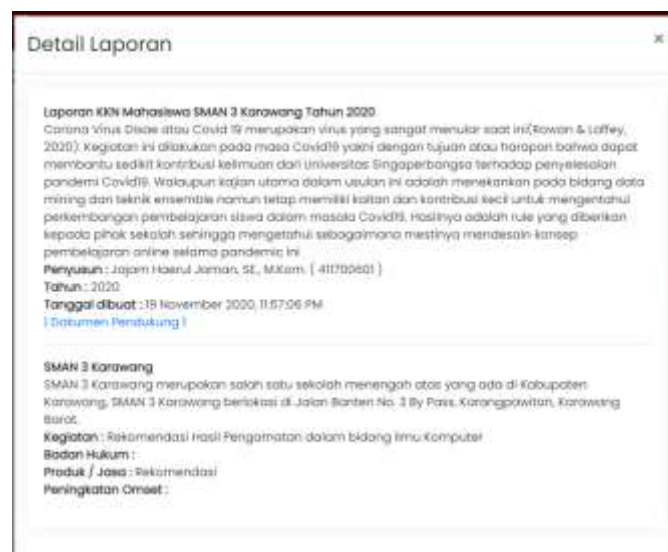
Detail Laporan

×

Laporan KKN Mahasiswa SMAN 3 Karawang Tahun 2020

Corona Virus Disae atau Covid 19 merupakan virus yang sangat menular saat ini(Rowan & Laffey, 2020). Kegiatan ini dilakukan pada masa Covid19 yakni dengan tujuan atau harapan bahwa dapat membantu sedikit kontribusi keilmuan dari universitas Singaperbangsa terhadap penyelesaian pandemi Covid19. Walaupun kajian utama dalam usulan ini adalah menekankan pada bidang data mining dan teknik ensemble namun tetap memiliki kaitan dan kontribusi kecil untuk mengentahui perkembangan pembelajaran siswa dalam masala Covid19. Hasilnya adalah rule yang diberikan kepada pihak sekolah sehingga mengetahui sebagaimana mestinya mendesain konsep pembelajaran online selama pandemic ini

Penyusun : Jajam Haerul Jaman, SE, M.Kom. ( 411700601 )

Tahun : 2020

Tanggal dibuat : 19 November 2020, 11:57:06 PM

[ Dokumen Pendukung ]

SMAN 3 Karawang

SMAN 3 Karawang merupakan salah satu sekolah menengah atas yang ada di Kabupaten Karawang. SMAN 3 Karawang berlokasi di Jalan Banten No. 3 By Pass, Karangpawitan, Karawang Barat.

Kegiatan : Rekomendasi Hasil Pengamatan dalam bidang Ilmu Komputer

Badan Hukum :

Produk / Jasa : Rekomendasi

Peningkatan Omset :